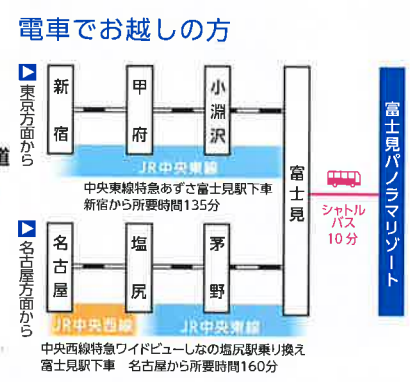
電車でお越しの方

東京方面から

新宿

甲府

小淵沢

JR中央東線

中央東線特急あずさ富士見駅下車
新宿から所要時間135分

道

富士見

シャトルバス
10分

富士見パノラマリゾート

名古屋方面から

名古屋

塩尻

茅野

JR中央西線

JR中央東線

中央西線特急ワイドビューしなの塩尻駅乗り換え
富士見駅下車　名古屋から所要時間160分